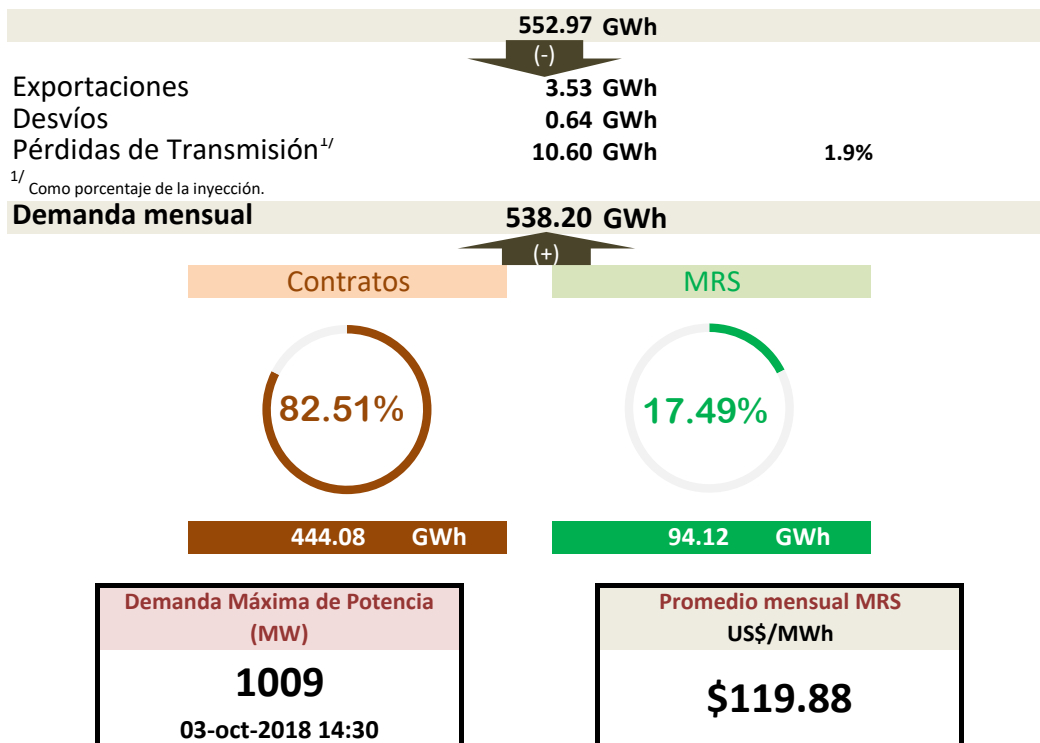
552.97 GWh

(-)

Exportaciones 3.53 GWh
Desvíos 0.64 GWh
Pérdidas de Transmisión$^{1/}$ 10.60 GWh 1.9%

$^{1/}$ Como porcentaje de la inyección.

Demanda mensual 538.20 GWh

(+)

Contratos

MRS

82.51%

17.49%

444.08 GWh

94.12 GWh

Demanda Máxima de Potencia (MW)

1009

03-oct-2018 14:30

Promedio mensual MRS
US$/MWh

$119.88